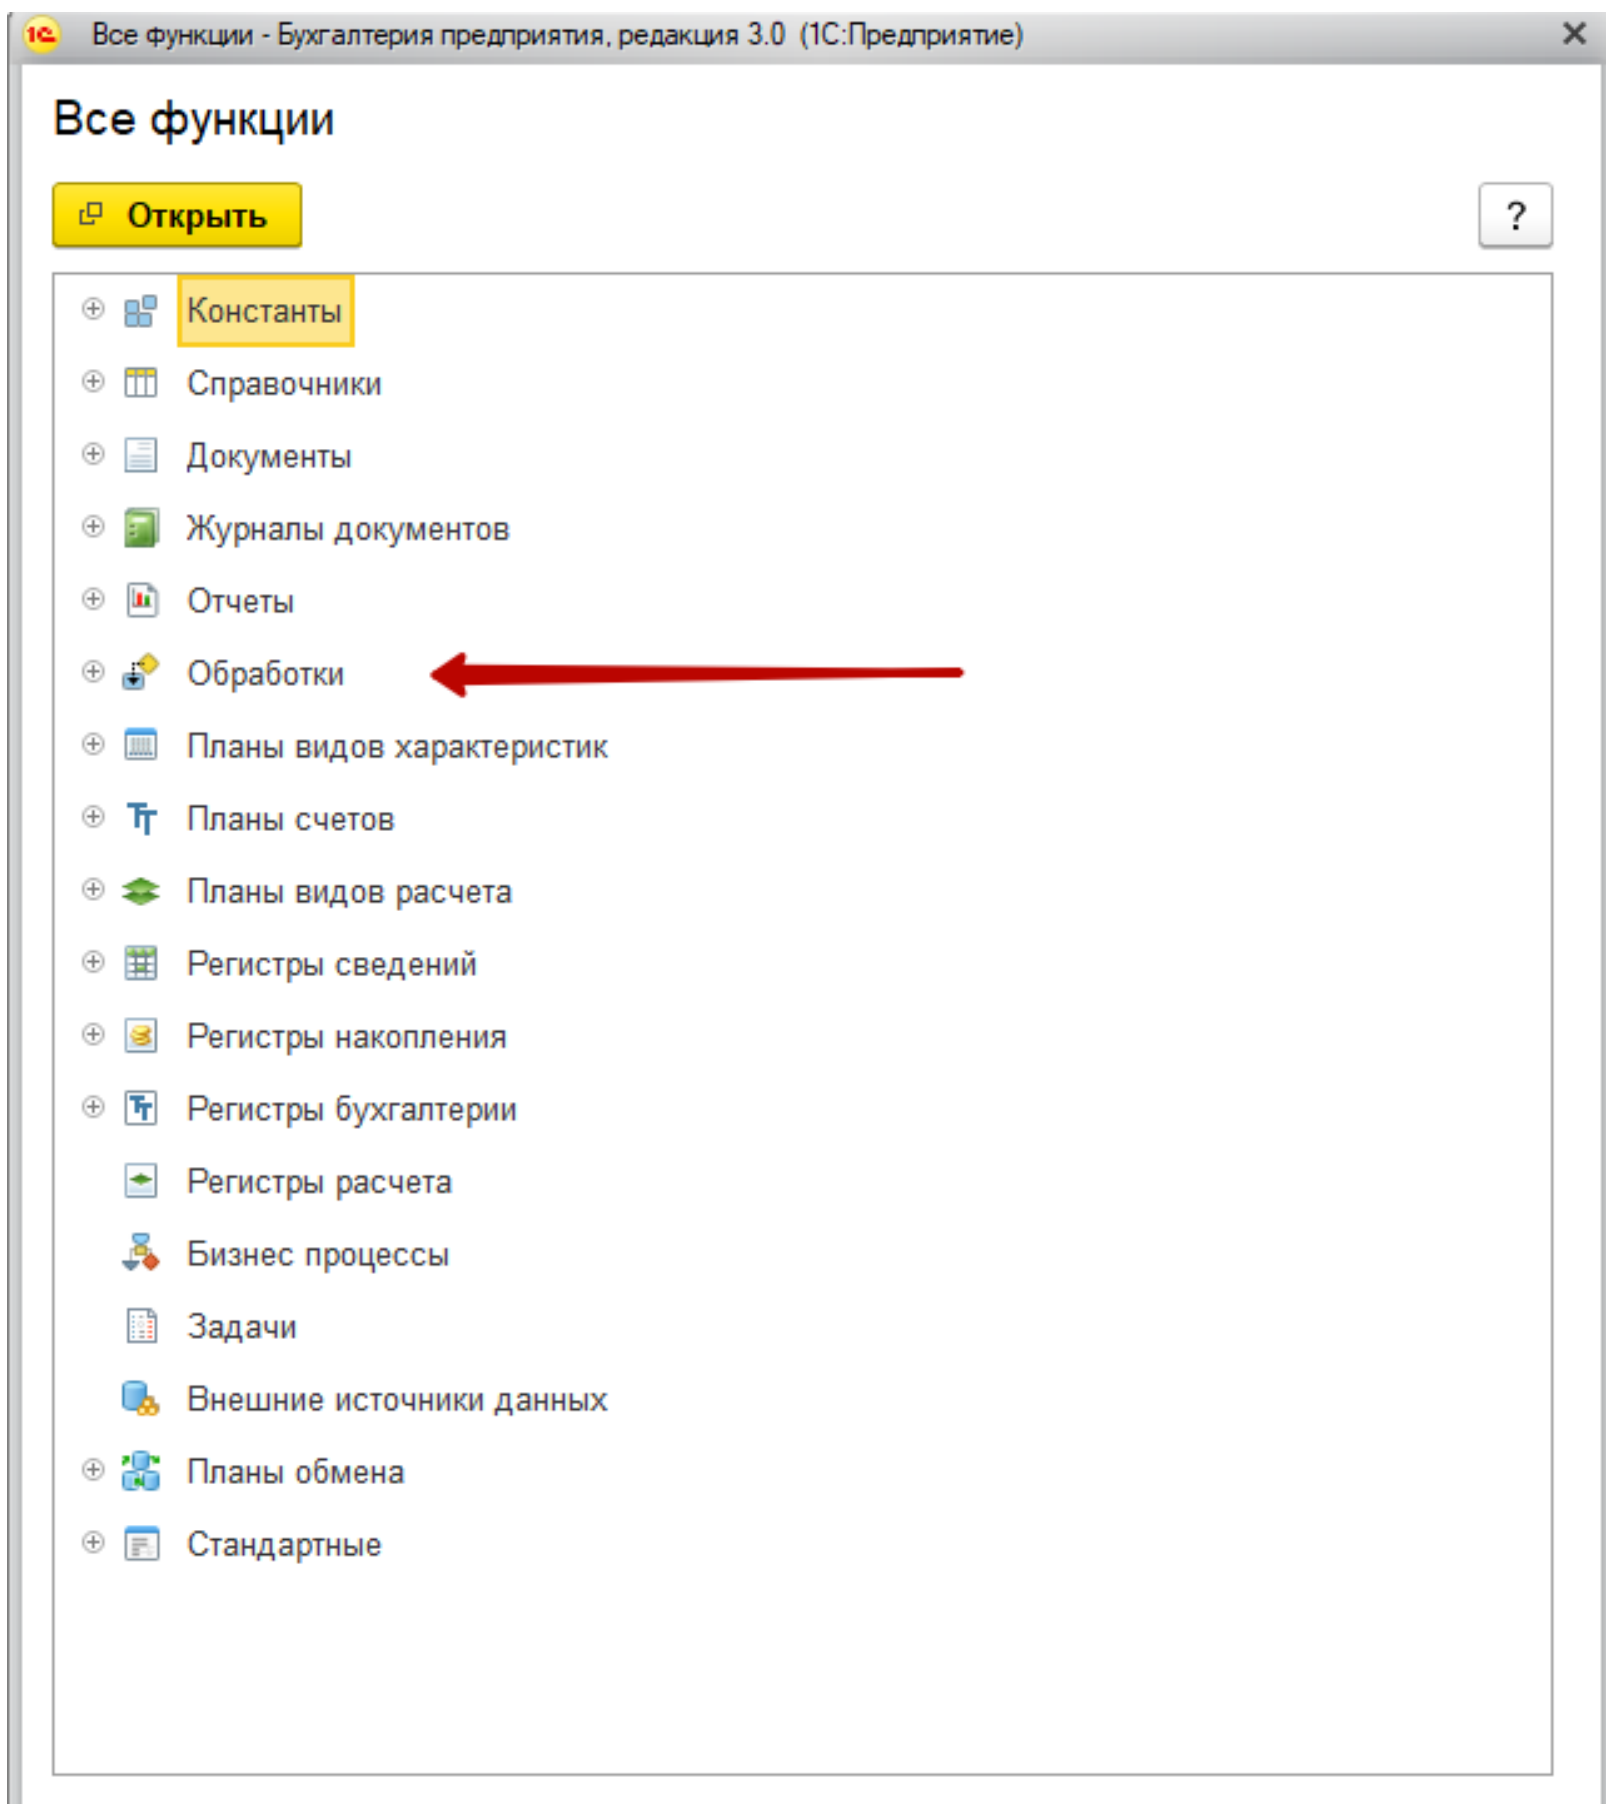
1С Все функции - Бухгалтерия предприятия, редакция 3.0 (1С:Предприятие) ✕

Все функции

Открыть

?

Константы
Справочники
Документы
Журналы документов
Отчеты
Обработки
Планы видов характеристик
Планы счетов
Планы видов расчета
Регистры сведений
Регистры накопления
Регистры бухгалтерии
Регистры расчета
Бизнес процессы
Задачи
Внешние источники данных
Планы обмена
Стандартные